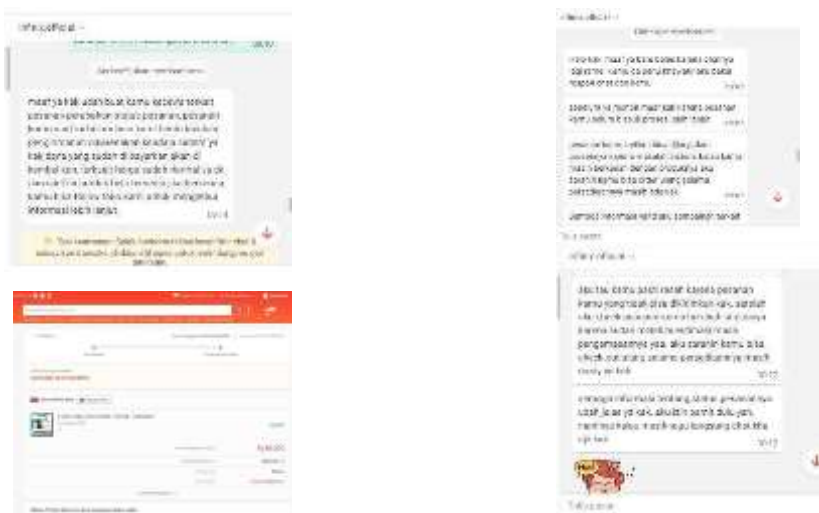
infinicofficial

maaf ya kak udah buat kamu kecewa terkait pesanan yang belum sampai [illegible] yang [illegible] uang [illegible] kak dana yang sudah di bayarkan akan di kembali kan, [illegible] informasi lebih lanjut

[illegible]

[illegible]

dan kak kamu jadi resah karena pesanan kamu yang nggak bisa dikirimkan kak, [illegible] pengalamannya yaa, aku catatin kamu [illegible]

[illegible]

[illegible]